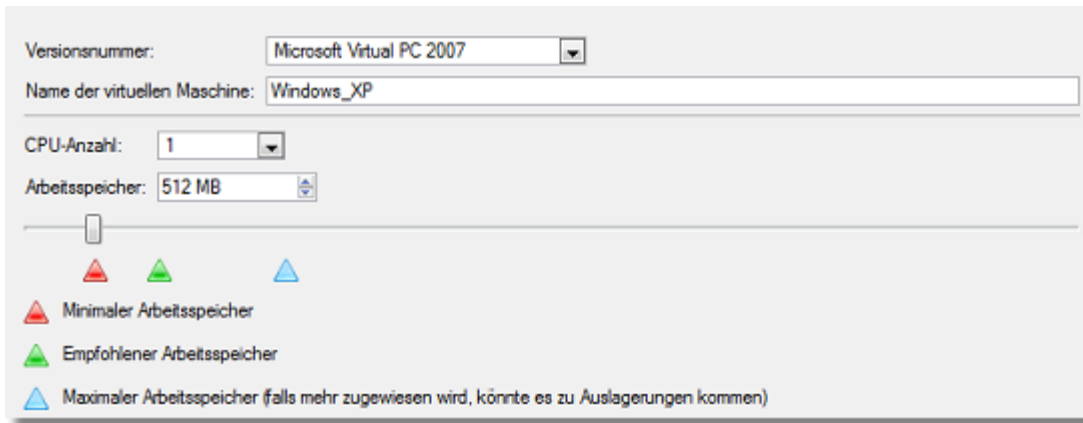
Versionsnummer: Microsoft Virtual PC 2007

Name der virtuellen Maschine: Windows_XP

CPU-Anzahl: 1

Arbeitsspeicher: 512 MB

Minimaler Arbeitsspeicher

Empfohlener Arbeitsspeicher

Maximaler Arbeitsspeicher (falls mehr zugewiesen wird, könnte es zu Auslagerungen kommen)